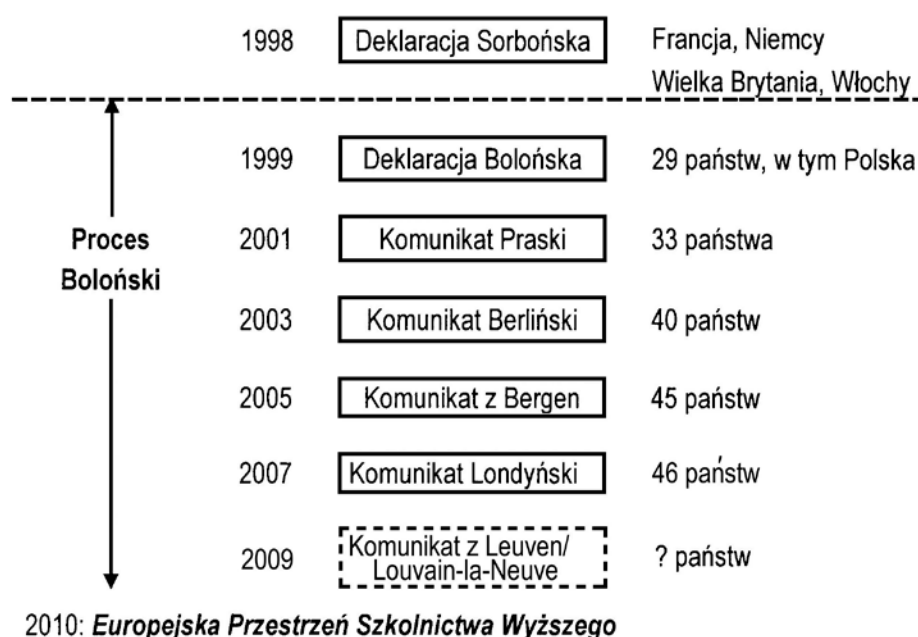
1998 Deklaracja Sorbońska Francja, Niemcy Wielka Brytania, Włochy

Proces Boloński

1999 Deklaracja Bolońska 29 państw, w tym Polska

2001 Komunikat Praski 33 państwa

2003 Komunikat Berliński 40 państw

2005 Komunikat z Bergen 45 państw

2007 Komunikat Londyński 46 państw

2009 Komunikat z Leuven/ Louvain-la-Neuve ? państw

2010: ***Europejska Przestrzeń Szkolnictwa Wyższego***